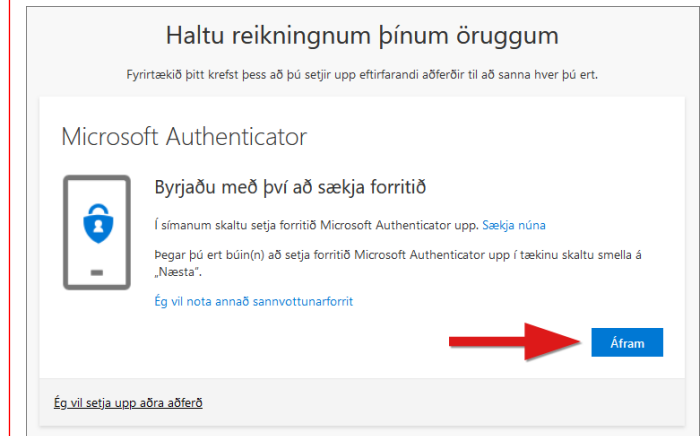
Haltu reikningnum þínum öruggum

Fyrirtækið þitt krefst þess að þú setjir upp eftirfarandi aðferðir til að sanna hver þú ert.

Microsoft Authenticator

Byrjaðu með því að sækja forritið

Í símanum skaltu setja forritið Microsoft Authenticator upp. Sækja núna

Þegar þú ert búin(n) að setja forritið Microsoft Authenticator upp í tækinu skaltu smella á „Næsta".

Ég vil nota annað sannvottunarforrit

Áfram

Ég vil setja upp aðra aðferð